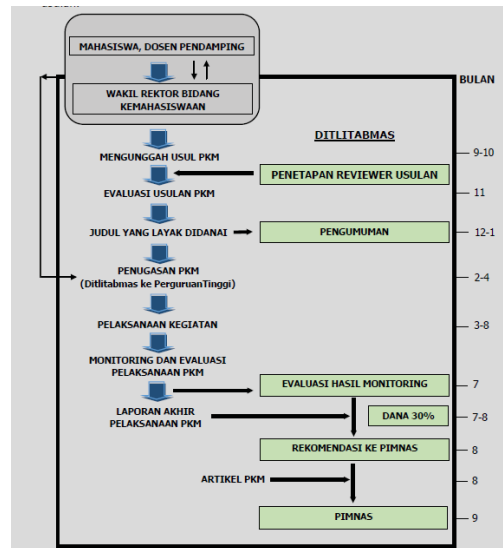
MAHASISWA, DOSEN PENDAMPING

WAKIL REKTOR BIDANG KEMAHASISWAAN

BULAN

DITLITABMAS

MENGUNGGAH USUL PKM

9-10

PENETAPAN REVIEWER USULAN

EVALUASI USULAN PKM

11

JUDUL YANG LAYAK DIDANAI

PENGUMUMAN

12-1

PENUGASAN PKM (Ditlitabmas ke PerguruanTinggi)

2-4

PELAKSANAAN KEGIATAN

3-8

MONITORING DAN EVALUASI PELAKSANAAN PKM

EVALUASI HASIL MONITORING

7

LAPORAN AKHIR PELAKSANAAN PKM

DANA 30%

7-8

REKOMENDASI KE PIMNAS

8

ARTIKEL PKM

8

PIMNAS

9